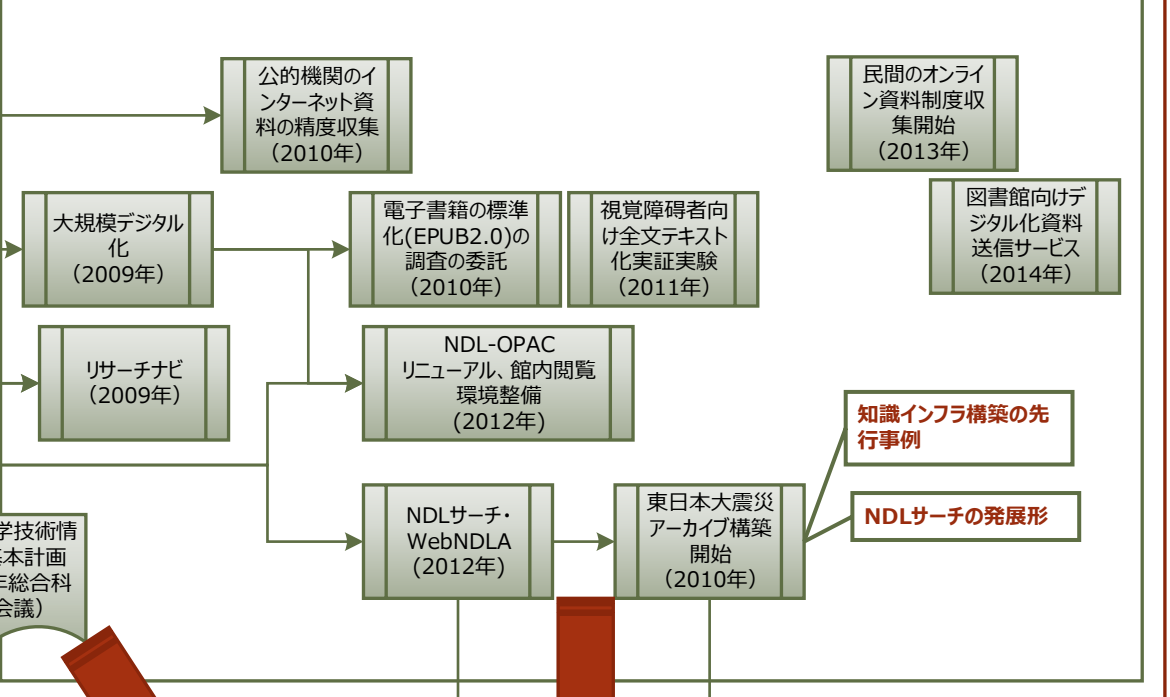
公的機関のインターネット資料の精度収集（2010年）

民間のオンライン資料制度収集開始（2013年）

大規模デジタル化（2009年）

電子書籍の標準化(EPUB2.0)の調査の委託（2010年）

視覚障碍者向け全文テキスト化実証実験（2011年）

図書館向けデジタル化資料送信サービス（2014年）

リサーチナビ（2009年）

NDL-OPAC リニューアル、館内閲覧環境整備（2012年）

知識インフラ構築の先行事例

学技術情
本計画
総合科
会議）

NDLサーチ・WebNDLA（2012年）

東日本大震災アーカイブ構築開始（2010年）

NDLサーチの発展形